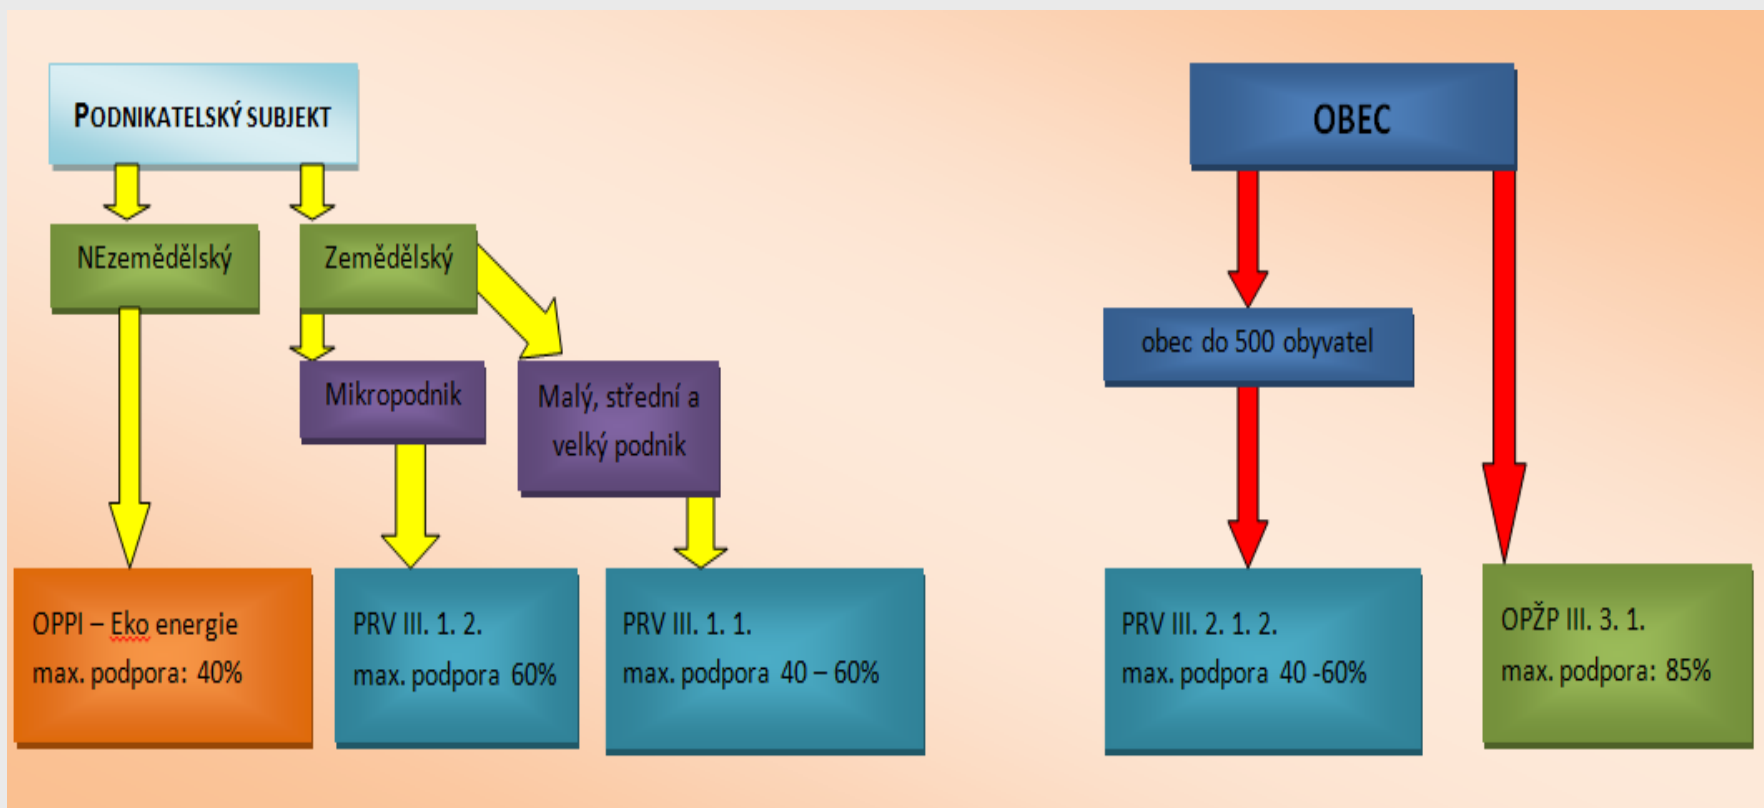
PODNIKATELSKÝ SUBJEKT

NEzemědělský

Zemědělský

Mikropodnik

Malý, střední a velký podnik

OPPI – Eko energie
max. podpora: 40%

PRV III. 1. 2.
max. podpora 60%

PRV III. 1. 1.
max. podpora 40 – 60%

OBEC

obec do 500 obyvatel

PRV III. 2. 1. 2.
max. podpora 40 -60%

OPŽP III. 3. 1.
max. podpora: 85%